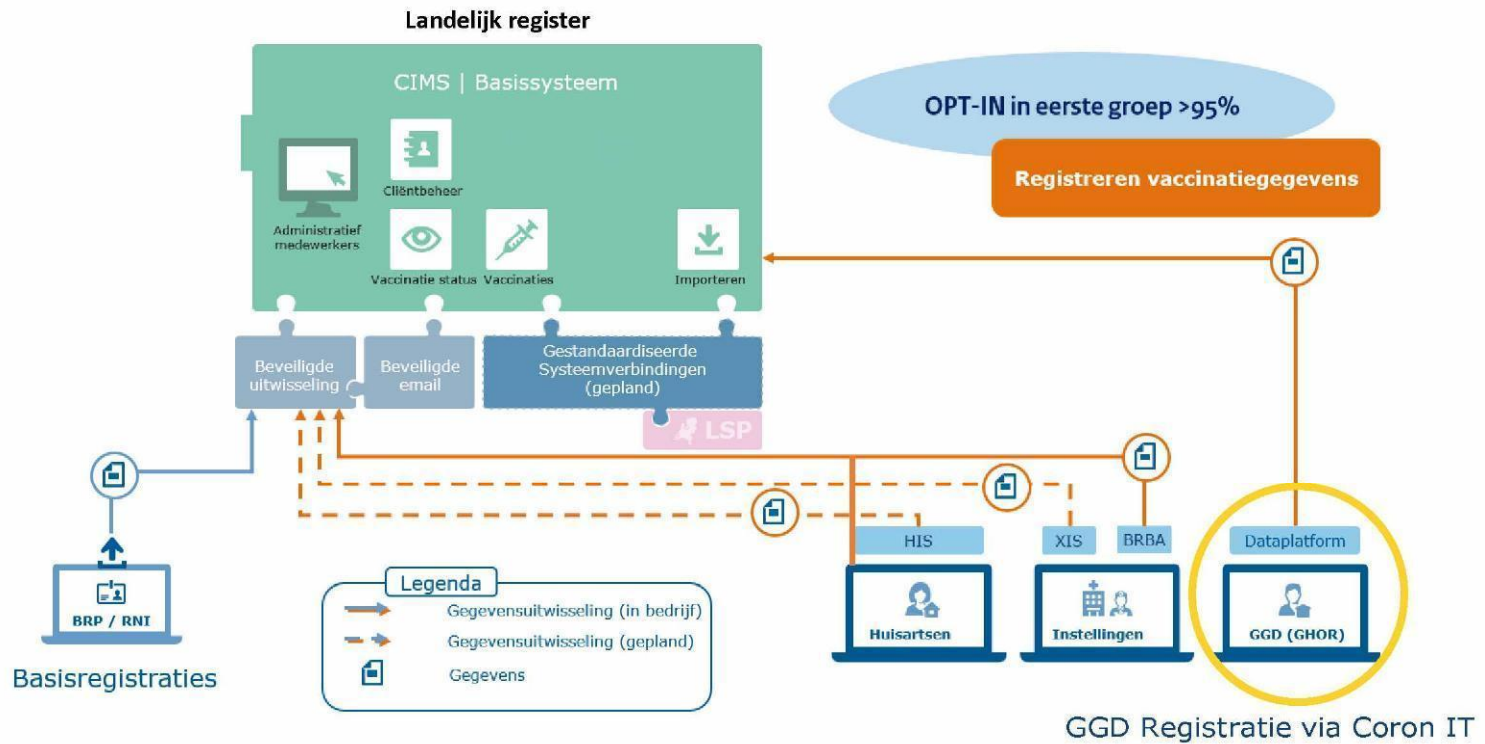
Landelijk register

CIMS | Basissysteem

Administratief medewerkers

Cliëntbeheer

Vaccinatie status

Vaccinaties

Importeren

OPT-IN in eerste groep >95%

Registreren vaccinatiegegevens

Beveiligde uitwisseling

Beveiligde email

Gestandaardiseerde Systeemverbindingen (gepland)

LSP

HIS

XIS

BRBA

Dataplatform

BRP / RNI

Basisregistraties

Legenda

Gegevensuitwisseling (in bedrijf)

Gegevensuitwisseling (gepland)

Gegevens

Huisartsen

Instellingen

GGD (GHOR)

GGD Registratie via Coron IT